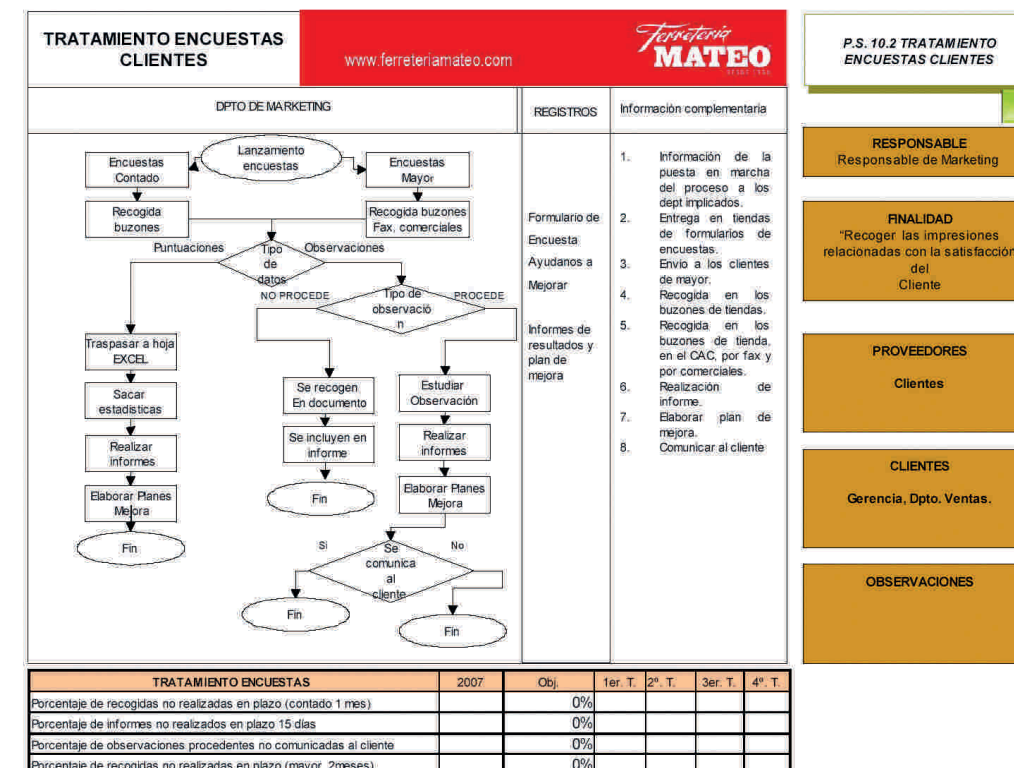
TRATAMIENTO ENCUESTAS CLIENTES

www.ferreteriamateo.com

Ferretería MATEO

P.S. 10.2 TRATAMIENTO ENCUESTAS CLIENTES

DPTO DE MARKETING

REGISTROS

Información complementaria

Lanzamiento encuestas

Encuestas Contado

Encuestas Mayor

Recogida buzones

Recogida buzones Fax. comerciales

Puntuaciones

Tipo de datos

Observaciones

NO PROCEDE

Tipo de observación

PROCEDE

Traspasar a hoja EXCEL

Sacar estadisticas

Realizar informes

Elaborar Planes Mejora

Fin

Se recogen En documento

Se incluyen en informe

Fin

Estudiar Observación

Realizar informes

Elaborar Planes Mejora

Si

Se comunica al cliente

No

Fin

Fin

Formulario de Encuesta Ayudanos a Mejorar

Informes de resultados y plan de mejora

1. Información de la puesta en marcha del proceso a los dept implicados.
2. Entrega en tiendas de formularios de encuestas.
3. Envio a los clientes de mayor.
4. Recogida en los buzones de tiendas.
5. Recogida en los buzones de tienda, en el CAC, por fax y por comerciales.
6. Realización de informe.
7. Elaborar plan de mejora.
8. Comunicar al cliente

RESPONSABLE
Responsable de Marketing

FINALIDAD
"Recoger las impresiones relacionadas con la satisfacción del Cliente

PROVEEDORES
Clientes

CLIENTES
Gerencia, Dpto. Ventas.

OBSERVACIONES

| TRATAMIENTO ENCUESTAS | 2007 | Obj. | 1er. T. | 2º. T. | 3er. T. | 4º. T. |
|---|---|---|---|---|---|---|
| Porcentaje de recogidas no realizadas en plazo (contado 1 mes) | | 0% | | | | |
| Porcentaje de informes no realizados en plazo 15 días | | 0% | | | | |
| Porcentaje de observaciones procedentes no comunicadas al cliente | | 0% | | | | |
| Porcentaje de recogidas no realizadas en plazo (mayor, 2meses) | | 0% | | | | |